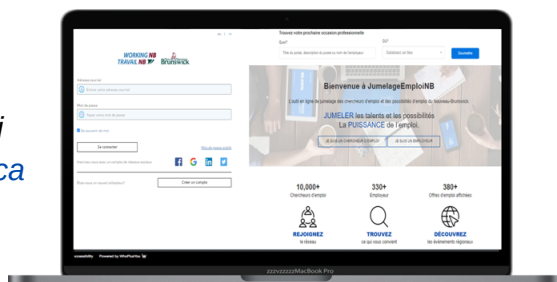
j
ca

WORKING NB
TRAVAIL NB
Brunswick

Adresse courriel
Entrez votre adresse courriel

Mot de passe
Tapez votre mot de passe

Se souvenir de moi

Se connecter
Mot de passe oublié

Connectez-vous avec un compte de réseaux sociaux

Vous avez un besoin d'aide?
Créer un compte

Trouvez votre prochaine occasion professionnelle
Quoi?
Titre du poste, description du poste ou nom de l'employeur
Où?
Sélectionnez un lieu
Soumettre

Bienvenue à JumelageEmploiNB
L'outil en ligne de jumelage des chercheurs d'emploi et des possibilités d'emploi du Nouveau-Brunswick.
JUMELER les talents et les possibilités
La PUISSANCE de l'emploi.
JE SUIS UN CHERCHEUR D'EMPLOI
JE SUIS UN EMPLOYEUR

10,000+
Chercheurs d'emploi
330+
Employeurs
380+
Offres d'emploi affichées

REJOIGNEZ
le réseau
TROUVEZ
ce qui vous convient
DÉCOUVREZ
les événements régionaux

Accessibility Powered by WhoPlusYou

zzzvzzzzzMacBook Pro